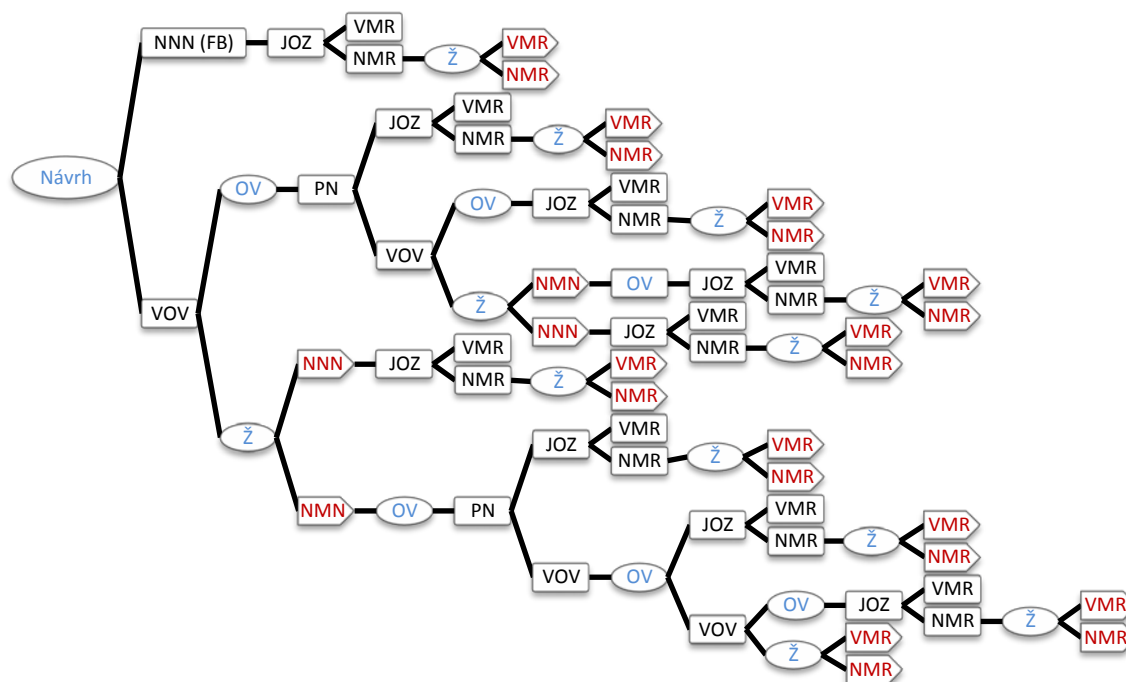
Návrh

NNN (FB)
JOZ
VMR
NMR
Ž
VMR
NMR

VOV
OV
PN
JOZ
VMR
NMR
Ž
VMR
NMR

VOV
OV
JOZ
VMR
NMR
Ž
VMR
NMR

Ž
NMN
OV
JOZ
VMR
NMR
Ž
VMR
NMR

NNN
JOZ
VMR
NMR
Ž
VMR
NMR

Ž
NNN
JOZ
VMR
NMR
Ž
VMR
NMR

NMN
OV
PN
JOZ
VMR
NMR
Ž
VMR
NMR

VOV
OV
JOZ
VMR
NMR
Ž
VMR
NMR

VOV
OV
JOZ
VMR
NMR
Ž
VMR
NMR

Ž
VMR
NMR